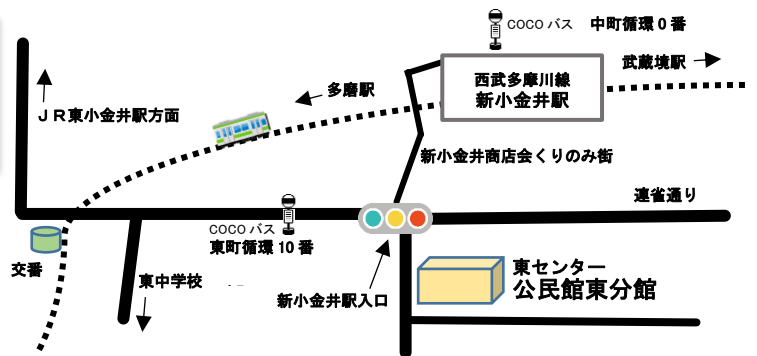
COCO バス　中町循環０番

西武多摩川線
新小金井駅

武蔵境駅

多磨駅

ＪＲ東小金井駅方面

新小金井商店会くりのみ街

連雀通り

COCO バス
東町循環 10 番

交番

東中学校

新小金井駅入口

東センター
公民館東分館